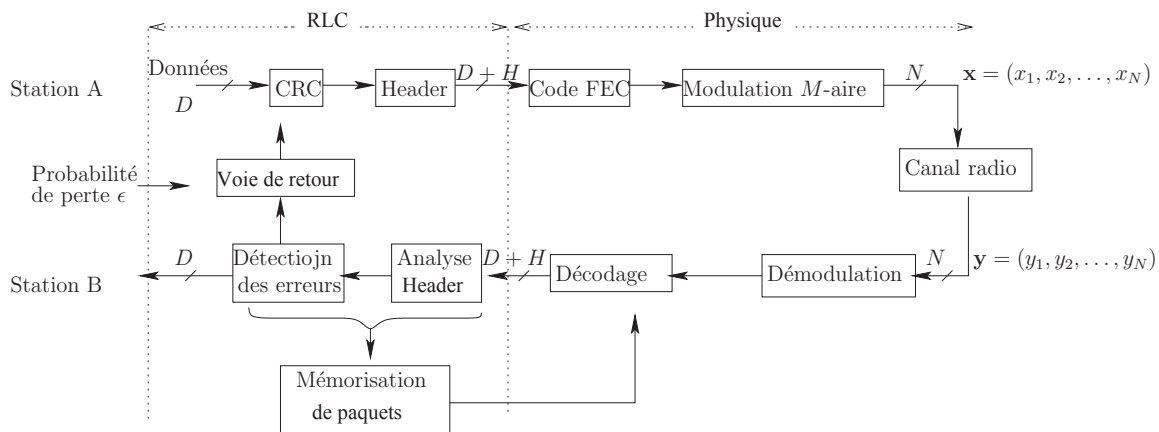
RLC

Physique

Station A

Données

$D$

CRC

Header

$D+H$

Code FEC

Modulation $M$-aire

$N$

$\mathbf{x}=(x_1,x_2,\ldots,x_N)$

Probabilité de perte $\epsilon$

Voie de retour

Canal radio

$D$

Détectiojn des erreurs

Analyse Header

$D+H$

Décodage

Démodulation

$N$

$\mathbf{y}=(y_1,y_2,\ldots,y_N)$

Station B

Mémorisation de paquets